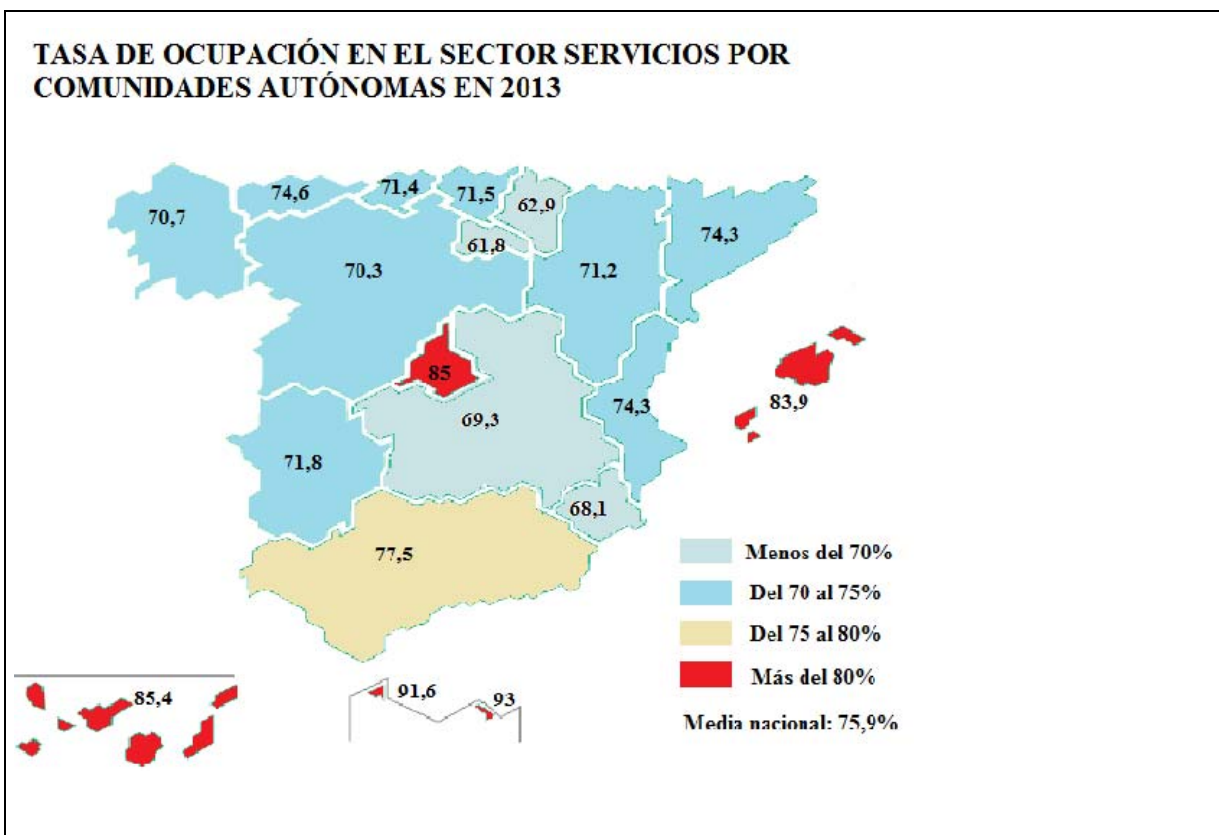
TASA DE OCUPACIÓN EN EL SECTOR SERVICIOS POR COMUNIDADES AUTÓNOMAS EN 2013

70,7
74,6
71,4
71,5
62,9
61,8
74,3
70,3
71,2
85
83,9
74,3
69,3
71,8
68,1
77,5

Menos del 70%
Del 70 al 75%
Del 75 al 80%
Más del 80%

85,4
91,6
93

Media nacional: 75,9%